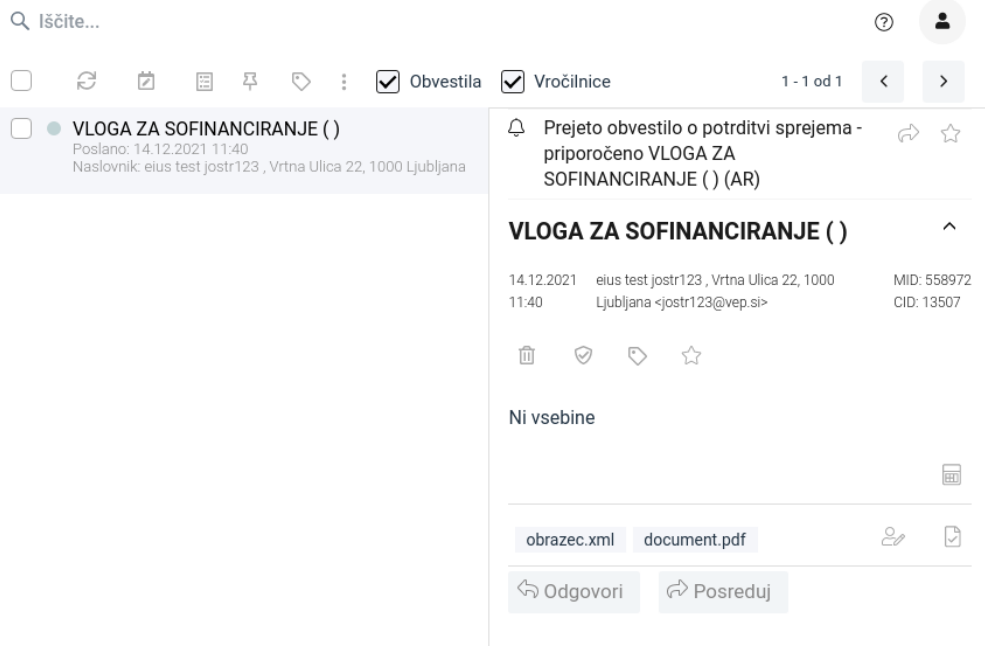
Iščite...

Obvestila Vročilnice 1 - 1 od 1

VLOGA ZA SOFINANCIRANJE ( )
Poslano: 14.12.2021 11:40
Naslovnik: eius test jostr123 , Vrtna Ulica 22, 1000 Ljubljana

Prejeto obvestilo o potrditvi sprejema - priporočeno VLOGA ZA SOFINANCIRANJE ( ) (AR)

VLOGA ZA SOFINANCIRANJE ( )

14.12.2021 11:40 eius test jostr123 , Vrtna Ulica 22, 1000 Ljubljana <jostr123@vep.si> MID: 558972 CID: 13507

Ni vsebine

obrazec.xml document.pdf

Odgovori Posreduj